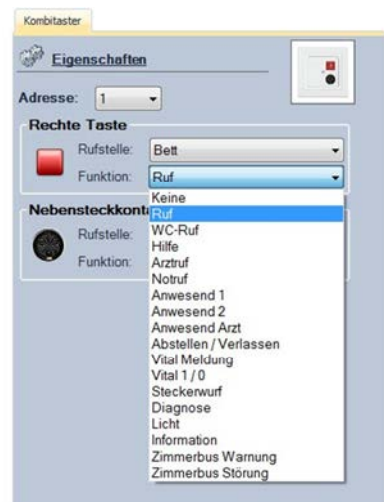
Kombitaster

Eigenschaften

Adresse: 1

Rechte Taste

Rufstelle: Bett

Funktion: Ruf

Nebensteckkont

Rufstelle:

Funktion:

Keine
Ruf
WC-Ruf
Hilfe
Arztruf
Notruf
Anwesend 1
Anwesend 2
Anwesend Arzt
Abstellen / Verlassen
Vital Meldung
Vital 1 / 0
Steckerwurf
Diagnose
Licht
Information
Zimmerbus Warnung
Zimmerbus Störung